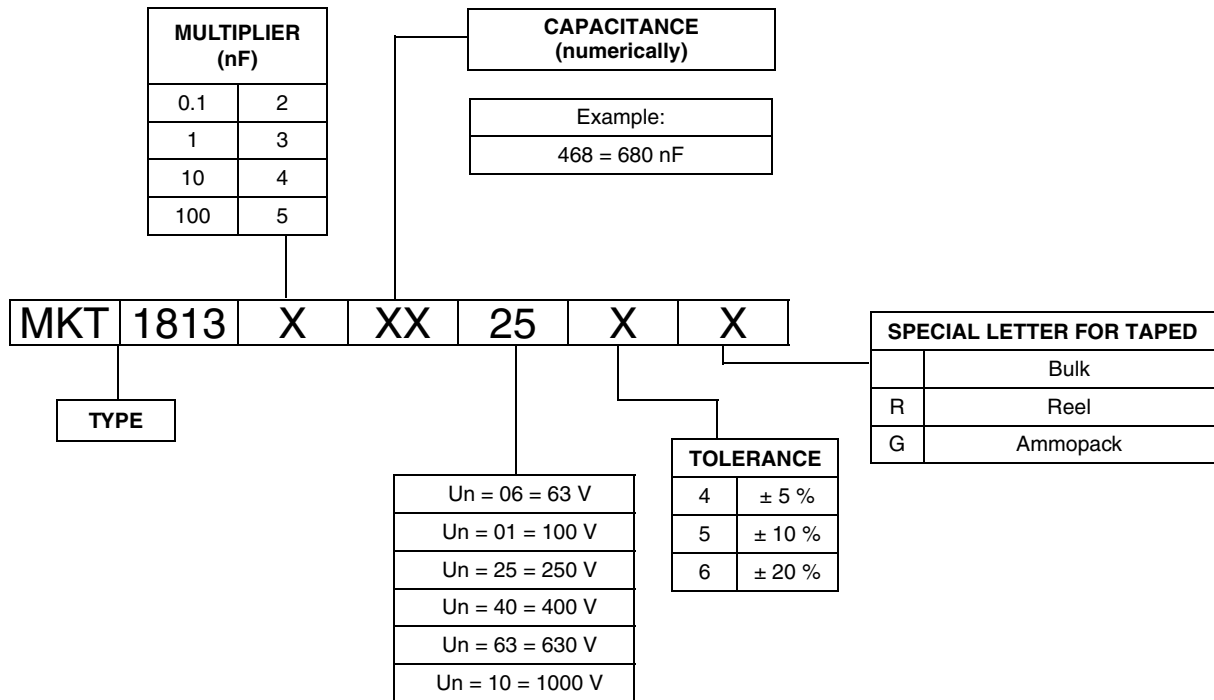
| MULTIPLIER (nF) | |
|---|---|
| 0.1 | 2 |
| 1 | 3 |
| 10 | 4 |
| 100 | 5 |

CAPACITANCE (numerically)

| Example: |
|---|
| 468 = 680 nF |

| MKT | 1813 | X | XX | 25 | X | X |
|---|---|---|---|---|---|---|

TYPE

| Un = 06 = 63 V |
|---|
| Un = 01 = 100 V |
| Un = 25 = 250 V |
| Un = 40 = 400 V |
| Un = 63 = 630 V |
| Un = 10 = 1000 V |

| TOLERANCE | |
|---|---|
| 4 | ± 5 % |
| 5 | ± 10 % |
| 6 | ± 20 % |

| SPECIAL LETTER FOR TAPED | |
|---|---|
| | Bulk |
| R | Reel |
| G | Ammopack |